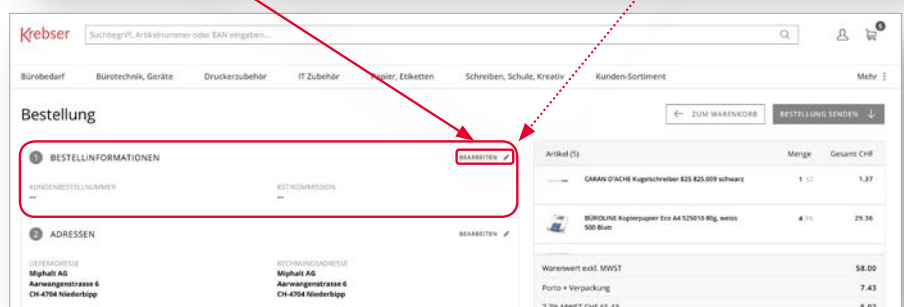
Krebser

Suchbegriff, Artikelnummer oder EAN eingeben...

5

Bürobedarf Bürotechnik, Geräte Druckerzubehör IT Zubehör Papier, Etiketten Schreiben, Schule, Kreativ Kunden-Sortiment Mehr

Bestellung

ZUM WARENKORB

BESTELLUNG SENDEN

1 BESTELLINFORMATIONEN

BEARBEITEN

KUNDENBESTELLNUMMER

---

KST/KOMMISSION

---

2 ADRESSEN

BEARBEITEN

LIEFERADRESSE

Miphalt AG
Aarwangenstrasse 6
CH-4704 Niederbipp

RECHNUNGSADRESSE

Miphalt AG
Aarwangenstrasse 6
CH-4704 Niederbipp

| Artikel (5) | Menge | Gesamt CHF |
|---|---|---|
| CARAN D'ACHE Kugelschreiber 825 825.009 schwarz | 1 ST | 1.37 |
| BÜROLINE Kopierpapier Eco A4 525010 80g, weiss 500 Blatt | 4 PK | 29.36 |

Warenwert exkl. MWST 58.00

Porto + Verpackung 7.43

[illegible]